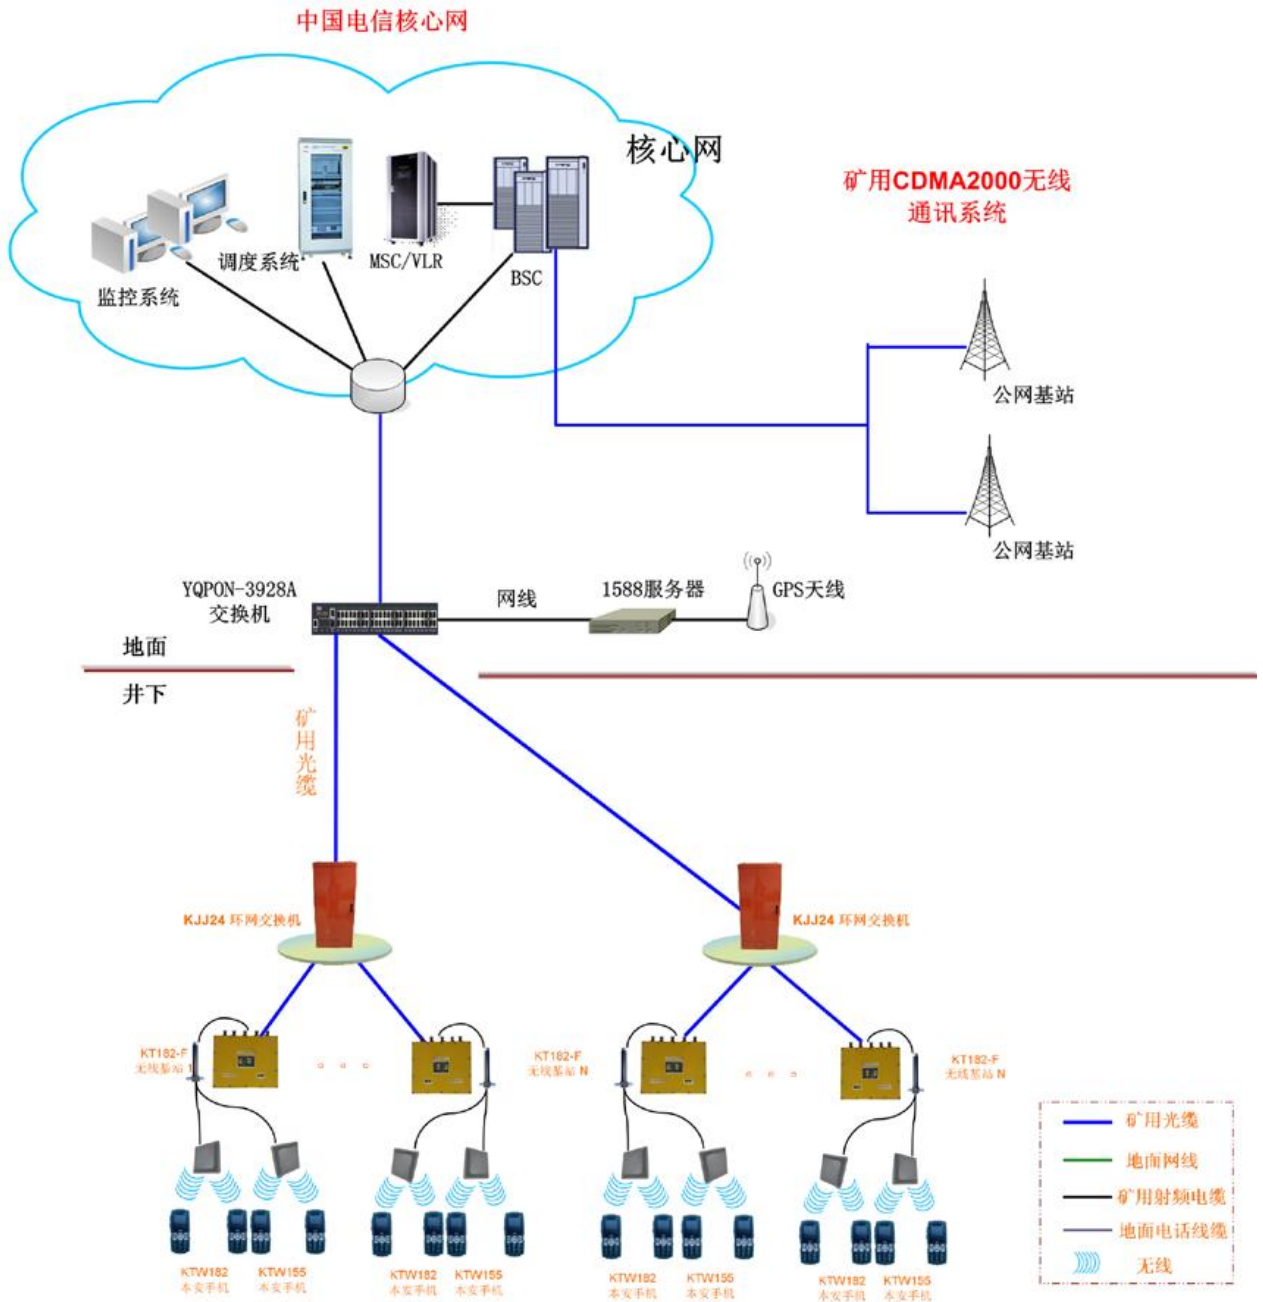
中国电信核心网

核心网

监控系统

调度系统

MSC/VLR

BSC

矿用CDMA2000无线通讯系统

公网基站

公网基站

YQPON-3928A 交换机

网线

1588服务器

GPS天线

地面

井下

矿用光缆

KJJ24 环网交换机

KJJ24 环网交换机

KT182-F 无线基站 1

KT182-F 无线基站 N

KT182-F 无线基站 N

KTW182 本安手机

KTW155 本安手机

KTW182 本安手机

KTW155 本安手机

KTW182 本安手机

KTW155 本安手机

KTW182 本安手机

KTW155 本安手机

矿用光缆

地面网线

矿用射频电缆

地面电话线缆

无线